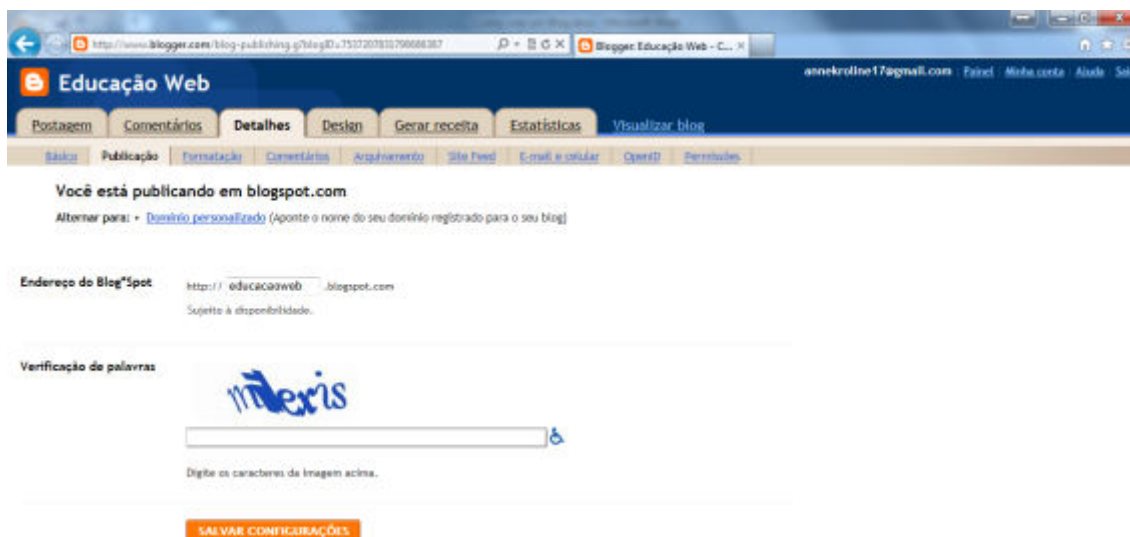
http://www.blogger.com/blog-publishing.g?blogID=7537207833798686387

Blogger: Educação Web - C...

Educação Web

annekroline17@gmail.com | Painel | Minha conta | Ajuda | Se

Postagem | Comentários | Detalhes | Design | Gerar receita | Estatísticas | Visualizar blog

Básico | Publicação | Formatação | Comentários | Arquivamento | Site Feed | E-mail e celular | OpenID | Permissões

Você está publicando em blogspot.com

Alternar para: • Domínio personalizado (Aponte o nome do seu domínio registrado para o seu blog)

Endereço do Blog*Spot

http:// educacaoweb .blogspot.com

Sujeito à disponibilidade.

Verificação de palavras

mexis

Digite os caracteres da imagem acima.

SALVAR CONFIGURAÇÕES